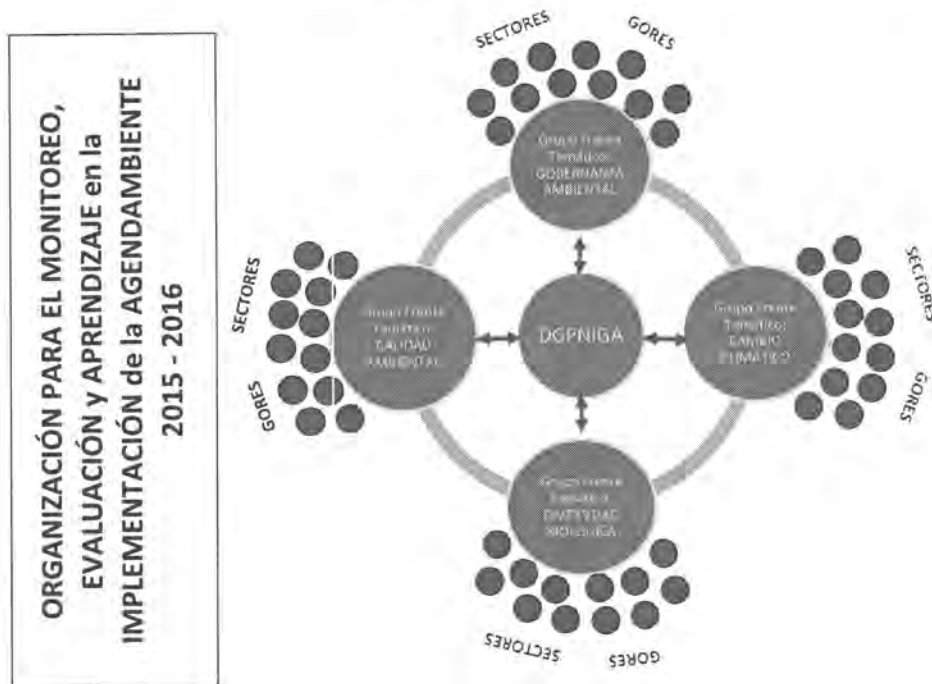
ORGANIZACIÓN PARA EL MONITOREO, EVALUACIÓN y APRENDIZAJE en la IMPLEMENTACIÓN de la AGENDAMBIENTE 2015 - 2016

SECTORES
GORES

Grupo Frente Temático: GOBERNANZA AMBIENTAL

SECTORES
GORES

Grupo Frente Temático: CALIDAD AMBIENTAL

DGPNIGA

SECTORES
GORES

Grupo Frente Temático: CAMBIO CLIMÁTICO

Grupo Frente Temático: DIVERSIDAD BIOLÓGICA

SECTORES
GORES